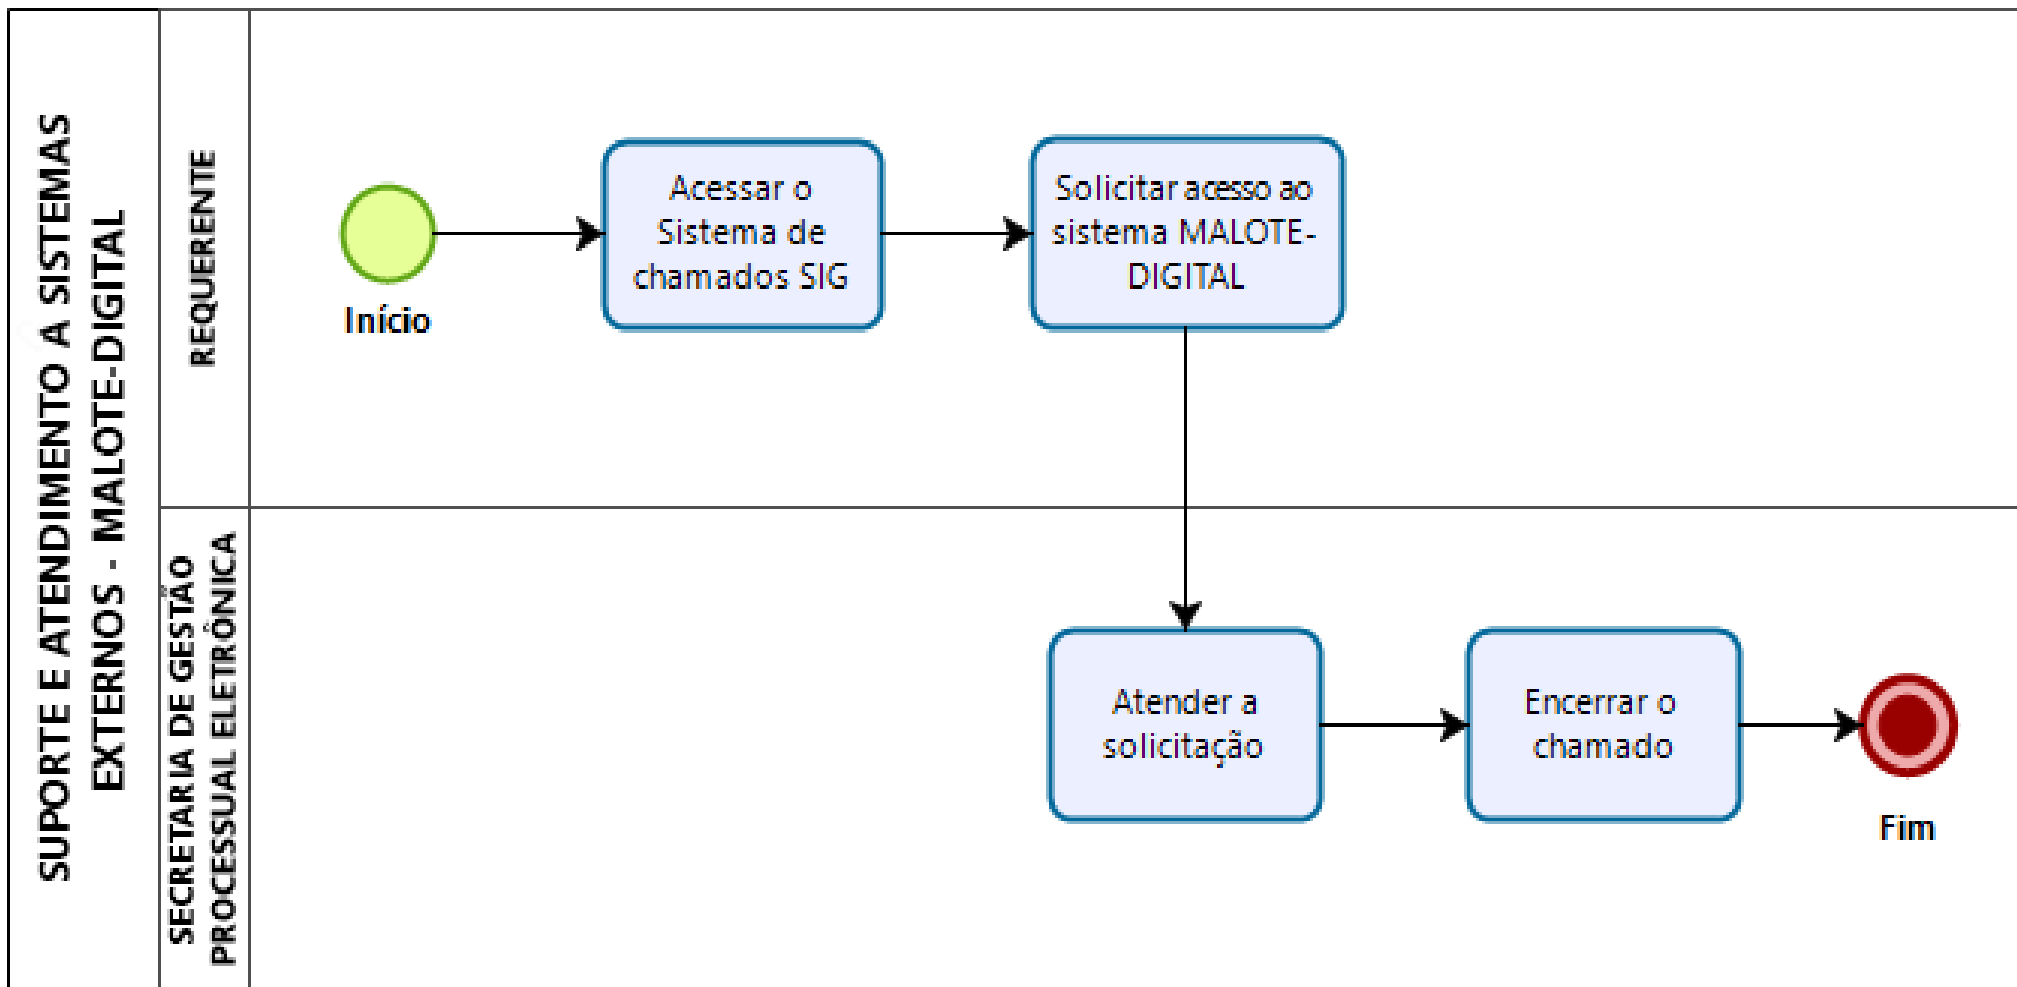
SUPORTE E ATENDIMENTO A SISTEMAS EXTERNOS - MALOTE-DIGITAL

REQUERENTE

Início

Acessar o Sistema de chamados SIG

Solicitar acesso ao sistema MALOTE-DIGITAL

SECRETARIA DE GESTÃO PROCESSUAL ELETRÔNICA

Atender a solicitação

Encerrar o chamado

Fim